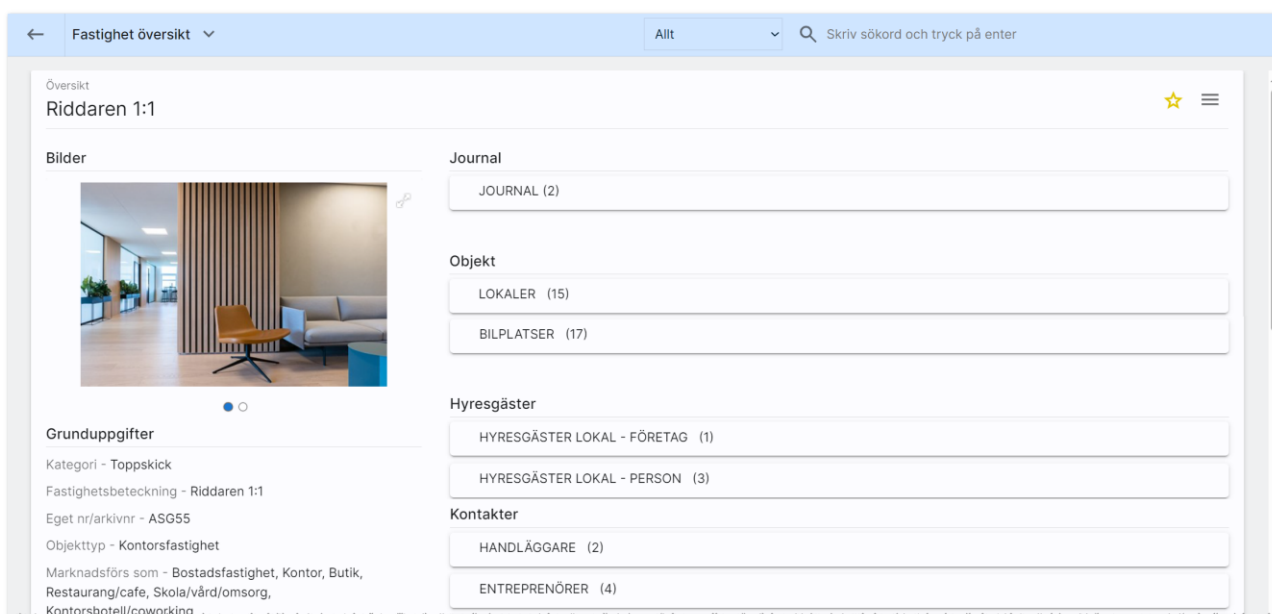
Fastighet översikt

Allt

Skriv sökord och tryck på enter

Översikt

Riddaren 1:1

Bilder

Grunduppgifter

Kategori - Toppskick

Fastighetsbeteckning - Riddaren 1:1

Eget nr/arkivnr - ASG55

Objekttyp - Kontorsfastighet

Marknadsförs som - Bostadsfastighet, Kontor, Butik, Restaurang/cafe, Skola/vård/omsorg, Kontorshotell/coworking

Journal

JOURNAL (2)

Objekt

LOKALER (15)

BILPLATSER (17)

Hyresgäster

HYRESGÄSTER LOKAL - FÖRETAG (1)

HYRESGÄSTER LOKAL - PERSON (3)

Kontakter

HANDLÄGGARE (2)

ENTREPRENÖRER (4)